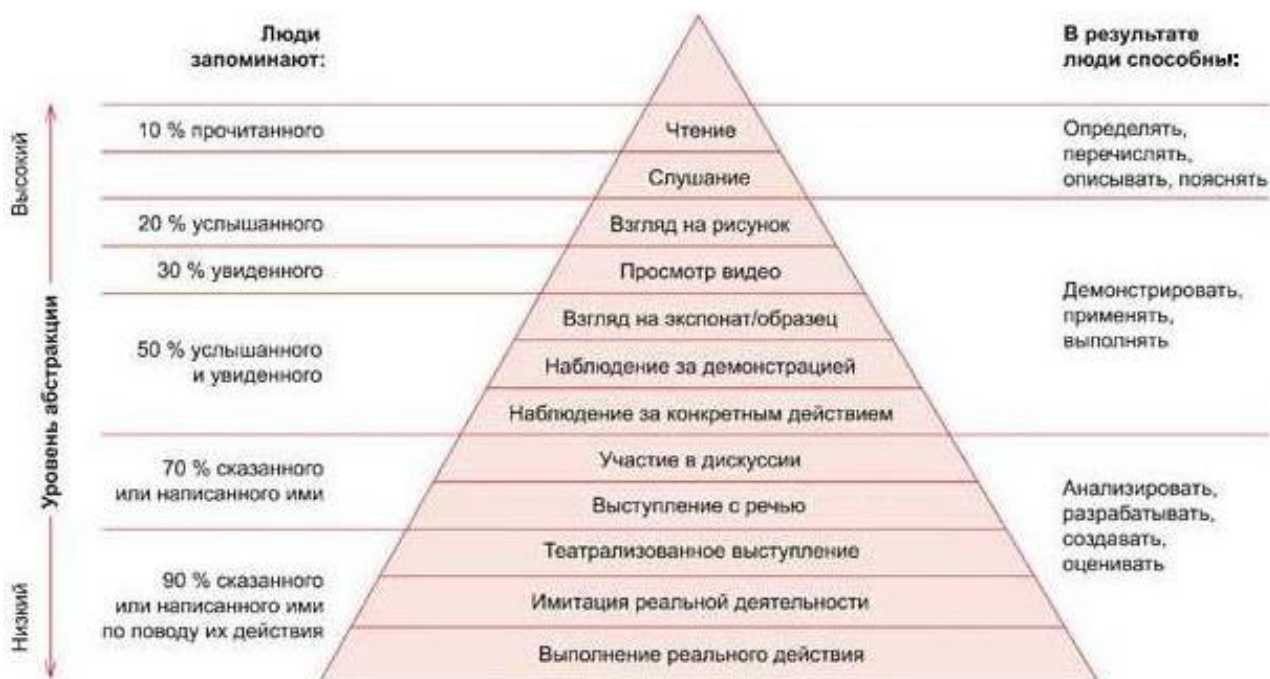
Люди запоминают:

В результате люди способны:

Высокий

Уровень абстракции

Низкий

10 % прочитанного

Чтение

Слушание

Определять, перечислять, описывать, пояснять

20 % услышанного

Взгляд на рисунок

30 % увиденного

Просмотр видео

Взгляд на экспонат/образец

50 % услышанного и увиденного

Наблюдение за демонстрацией

Наблюдение за конкретным действием

Демонстрировать, применять, выполнять

70 % сказанного или написанного ими

Участие в дискуссии

Выступление с речью

Театрализованное выступление

90 % сказанного или написанного ими по поводу их действия

Имитация реальной деятельности

Выполнение реального действия

Анализировать, разрабатывать, создавать, оценивать